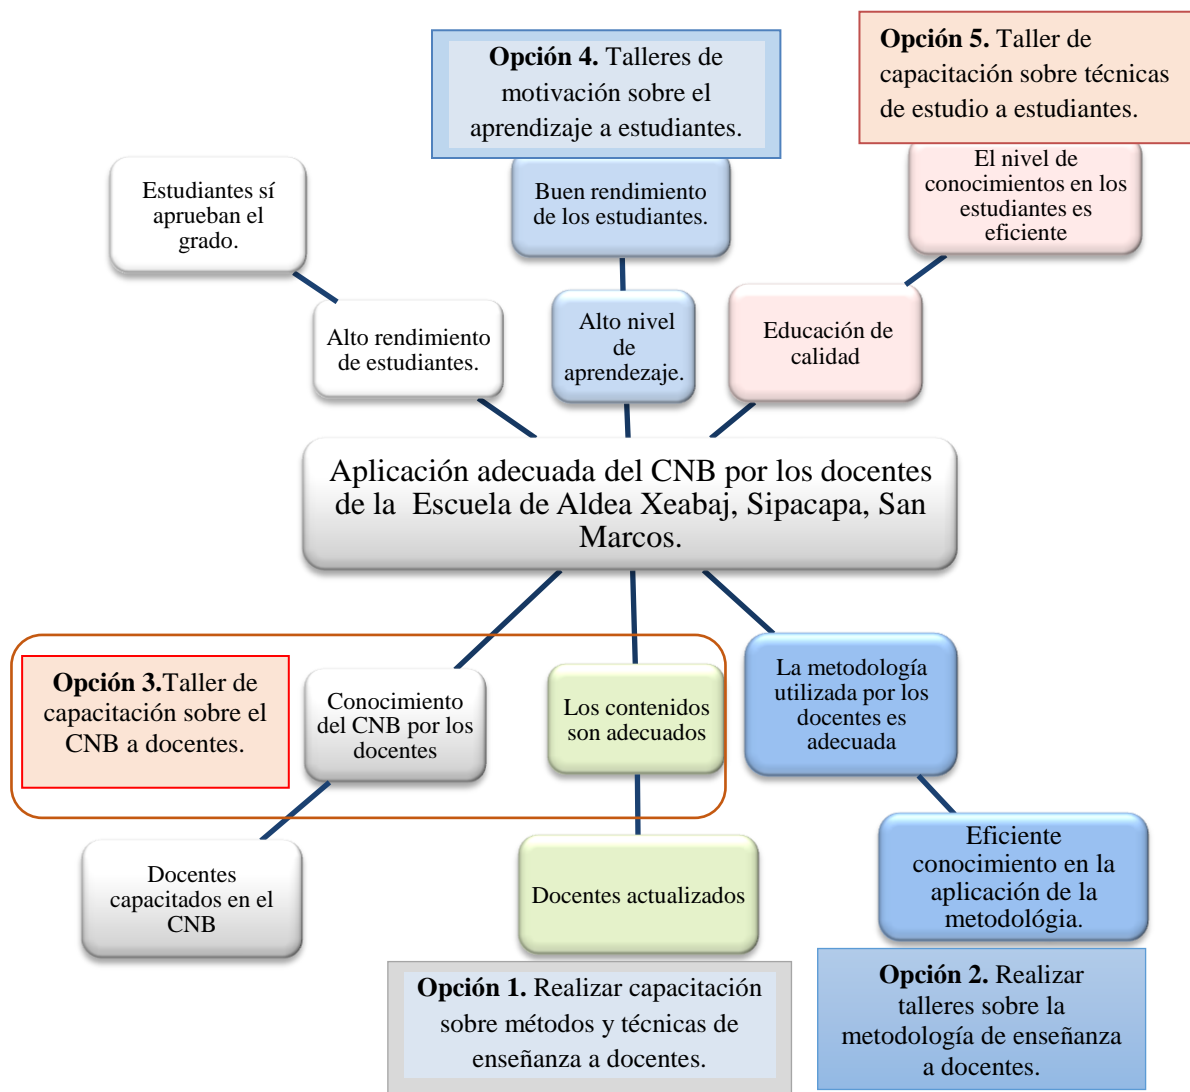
**Opción 4.** Talleres de motivación sobre el aprendizaje a estudiantes.

**Opción 5.** Taller de capacitación sobre técnicas de estudio a estudiantes.

Estudiantes sí aprueban el grado.

Buen rendimiento de los estudiantes.

El nivel de conocimientos en los estudiantes es eficiente

Alto rendimiento de estudiantes.

Alto nivel de aprendezaje.

Educación de calidad

Aplicación adecuada del CNB por los docentes de la Escuela de Aldea Xeabaj, Sipacapa, San Marcos.

**Opción 3.**Taller de capacitación sobre el CNB a docentes.

Conocimiento del CNB por los docentes

Los contenidos son adecuados

La metodología utilizada por los docentes es adecuada

Docentes capacitados en el CNB

Docentes actualizados

Eficiente conocimiento en la aplicación de la metodológia.

**Opción 1.** Realizar capacitación sobre métodos y técnicas de enseñanza a docentes.

**Opción 2.** Realizar talleres sobre la metodología de enseñanza a docentes.